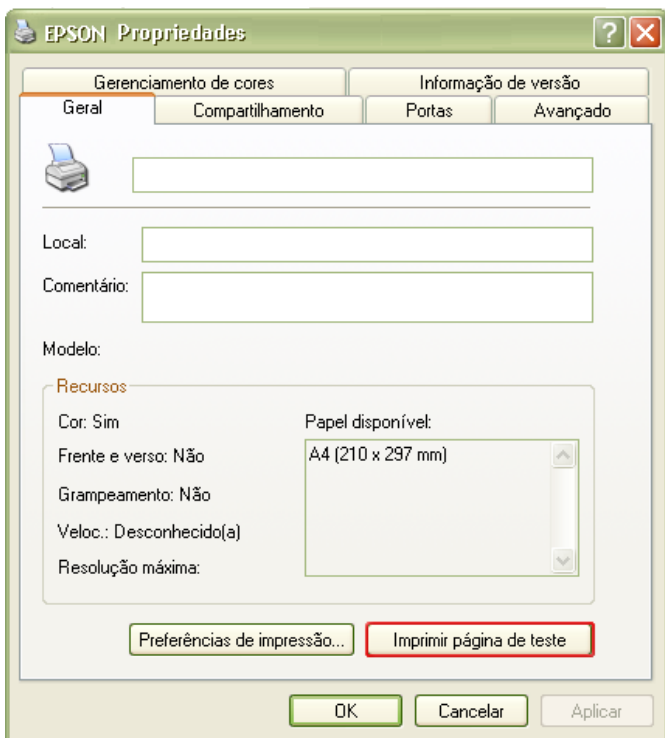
EPSON Propriedades

Gerenciamento de cores
Informação de versão
Geral
Compartilhamento
Portas
Avançado

Local:
Comentário:
Modelo:

Recursos
Cor: Sim
Frente e verso: Não
Grampeamento: Não
Veloc.: Desconhecido(a)
Resolução máxima:
Papel disponível:
A4 (210 x 297 mm)

Preferências de impressão...
Imprimir página de teste

OK
Cancelar
Aplicar